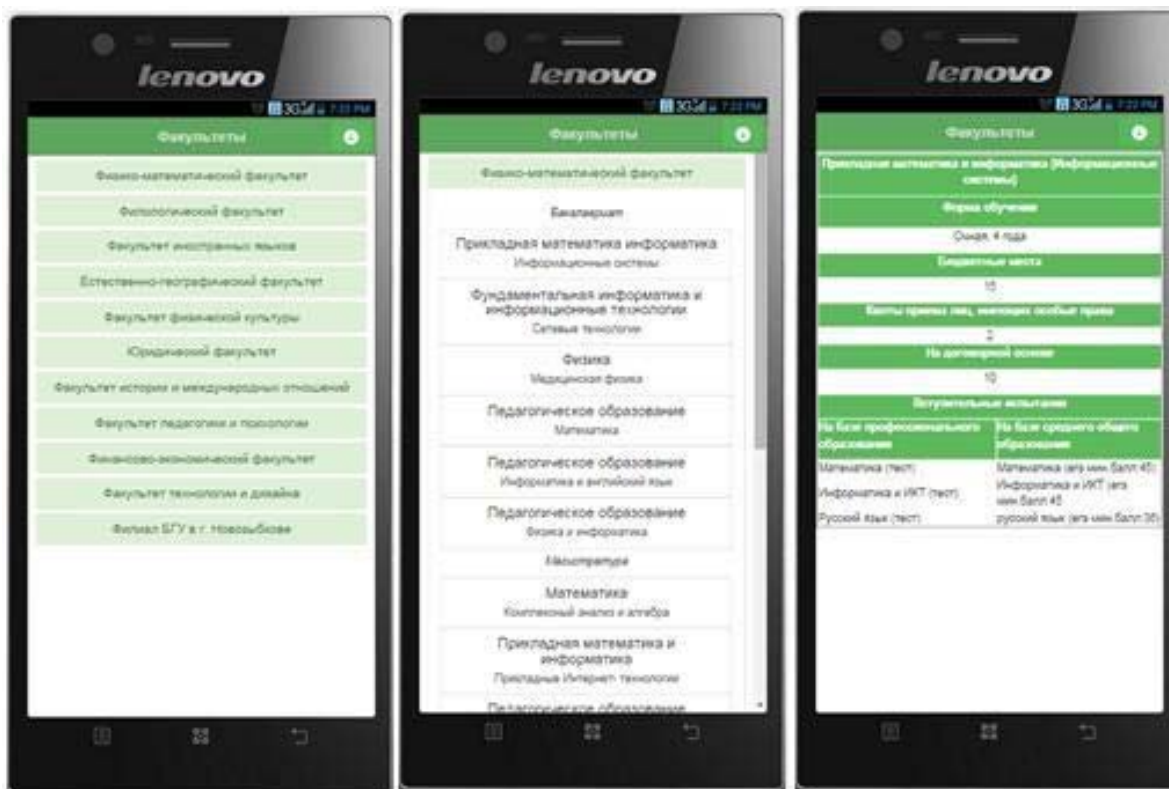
lenovo

3G 7:22 PM

Факультеты

Физико-математический факультет

Филологический факультет

Факультет иностранных языков

Естественно-географический факультет

Факультет физической культуры

Юридический факультет

Факультет истории и международных отношений

Факультет педагогики и психологии

Финансово-экономический факультет

Факультет технологии и дизайна

Филиал БГУ в г. Новозыбкове

lenovo

3G 7:22 PM

Факультеты

Физико-математический факультет

Бакалавриат

Прикладная математика информатика
Информационные системы

Фундаментальная информатика и информационные технологии
Сетевые технологии

Физика
Медицинская физика

Педагогическое образование
Математика

Педагогическое образование
Информатика и английский язык

Педагогическое образование
Физика и информатика

Магистратура

Математика
Комплексный анализ и алгебра

Прикладная математика и информатика
Прикладные Интернет технологии

Педагогическое образование

lenovo

3G 7:22 PM

Факультеты

Прикладная математика и информатика (Информационные системы)

Форма обучения

Очная, 4 года

Бюджетные места

15

Квоты приема лиц, имеющих особые права

2

На договорной основе

10

Вступительные испытания

| На базе профессионального образования | На базе среднего общего образования |
|---|---|
| Математика (тест) | Математика (егэ мин балл 45) |
| Информатика и ИКТ (тест) | Информатика и ИКТ (егэ мин балл 45 |
| Русский язык (тест) | русский язык (егэ мин балл 36) |